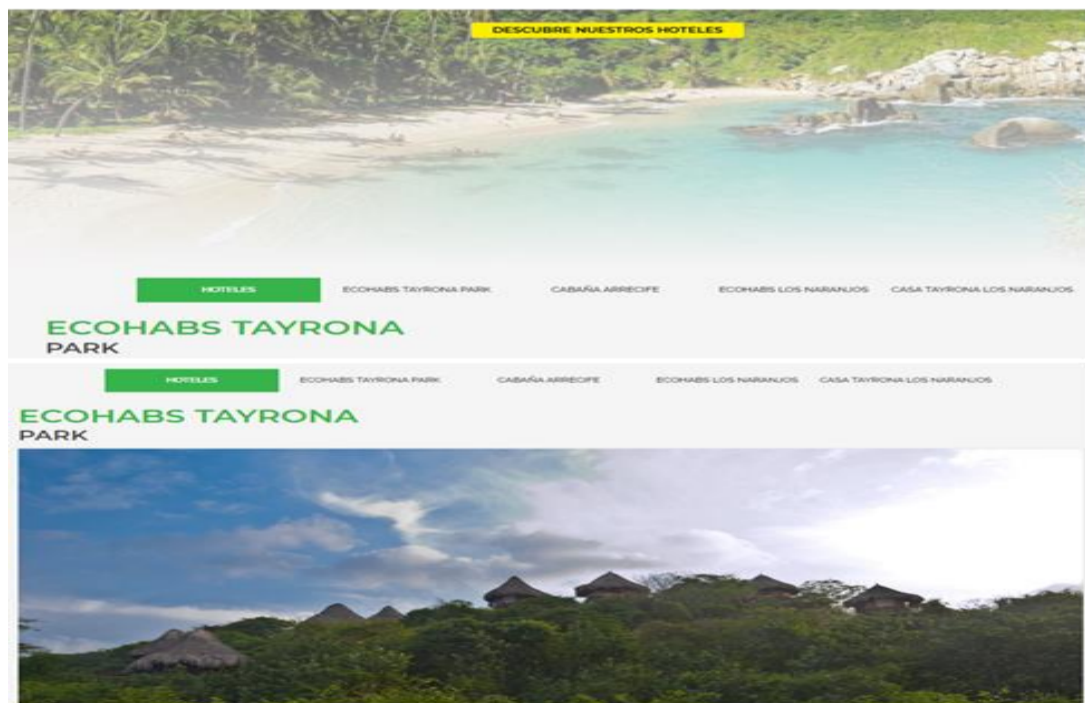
DESCUBRE NUESTROS HOTELES

HOTELES
ECOHABS TAYRONA PARK
CABAÑA ARRECIFE
ECOHABS LOS NARANJOS
CASA TAYRONA LOS NARANJOS

ECOHABS TAYRONA
PARK

HOTELES
ECOHABS TAYRONA PARK
CABAÑA ARRECIFE
ECOHABS LOS NARANJOS
CASA TAYRONA LOS NARANJOS

ECOHABS TAYRONA
PARK